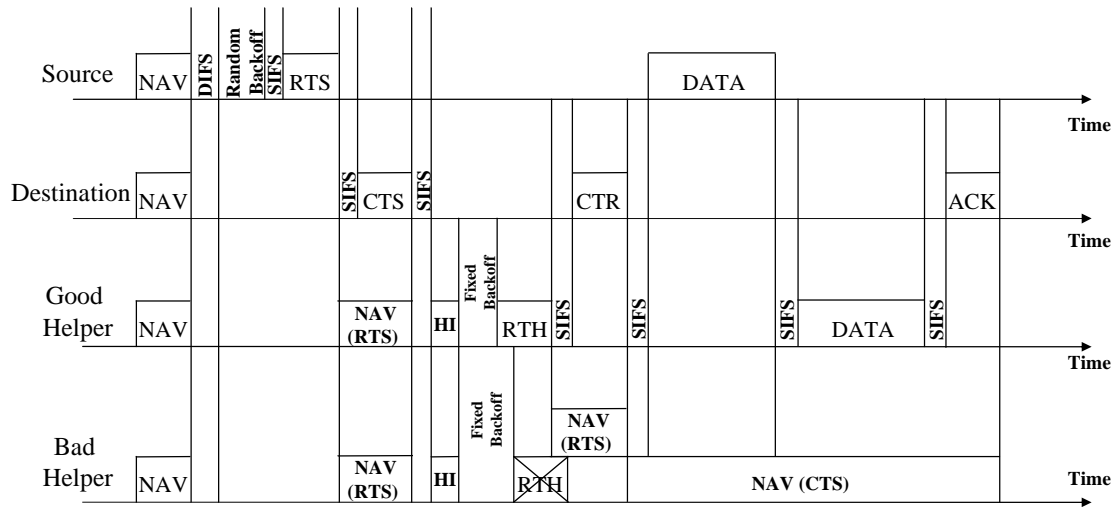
Source
NAV
DIFS
Random Backoff
SIFS
RTS
DATA
Time

Destination
NAV
SIFS
CTS
SIFS
CTR
ACK
Time

Good Helper
NAV
NAV (RTS)
HI
Fixed Backoff
RTH
SIFS
SIFS
SIFS
DATA
SIFS
Time

Bad Helper
NAV
NAV (RTS)
HI
Fixed Backoff
NAV (RTS)
RTH
NAV (CTS)
Time